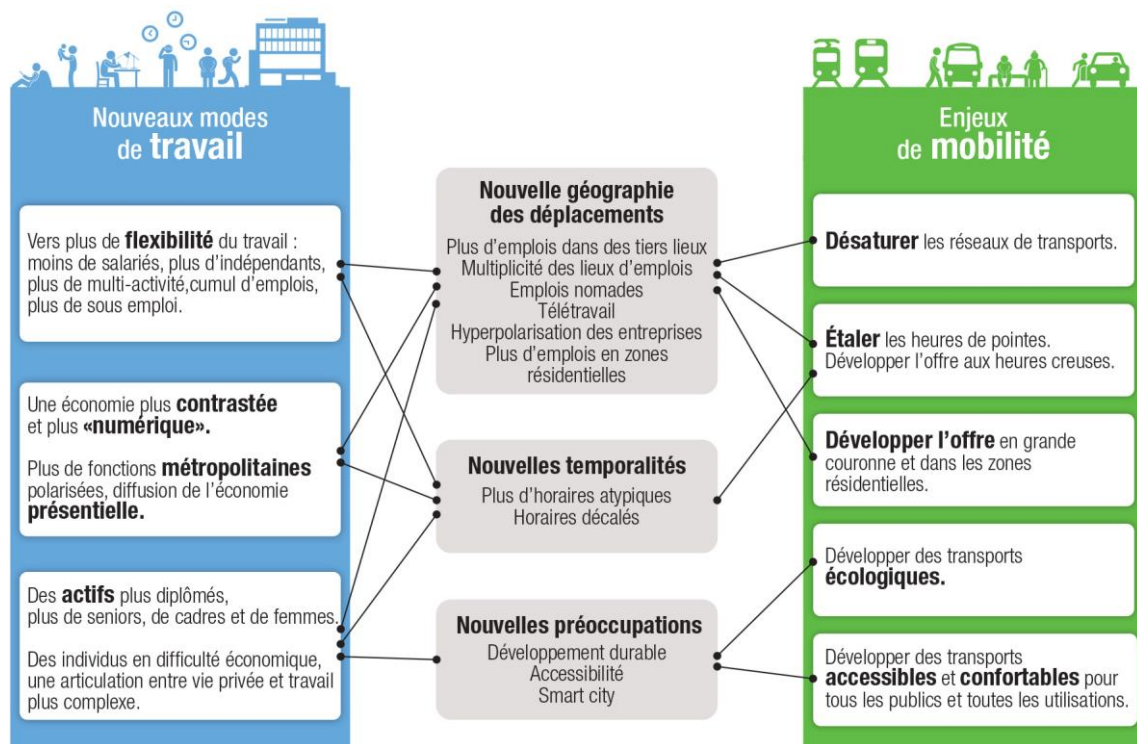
Nouveaux modes de travail

Vers plus de flexibilité du travail : moins de salariés, plus d'indépendants, plus de multi-activité,cumul d'emplois, plus de sous emploi.

Une économie plus contrastée et plus «numérique».

Plus de fonctions métropolitaines polarisées, diffusion de l'économie présentielle.

Des actifs plus diplômés, plus de seniors, de cadres et de femmes.

Des individus en difficulté économique, une articulation entre vie privée et travail plus complexe.

Nouvelle géographie des déplacements

Plus d'emplois dans des tiers lieux
Multiplicité des lieux d'emplois
Emplois nomades
Télétravail
Hyperpolarisation des entreprises
Plus d'emplois en zones résidentielles

Nouvelles temporalités

Plus d'horaires atypiques
Horaires décalés

Nouvelles préoccupations

Développement durable
Accessibilité
Smart city

Enjeux de mobilité

Désaturer les réseaux de transports.

Étaler les heures de pointes. Développer l'offre aux heures creuses.

Développer l'offre en grande couronne et dans les zones résidentielles.

Développer des transports écologiques.

Développer des transports accessibles et confortables pour tous les publics et toutes les utilisations.